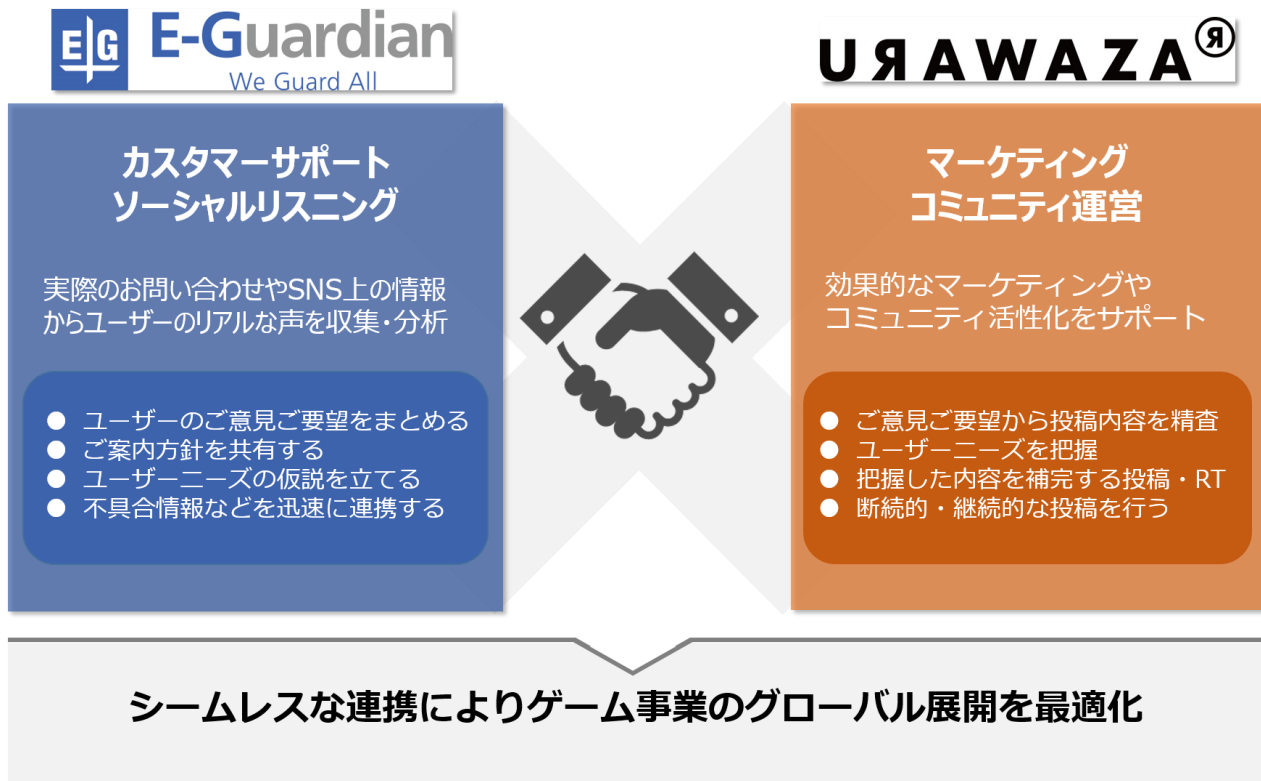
EG E-Guardian
We Guard All

URAWAZA®

カスタマーサポート
ソーシャルリスニング

実際のお問い合わせやSNS上の情報からユーザーのリアルな声を収集・分析

● ユーザーのご意見ご要望をまとめる
● ご案内方針を共有する
● ユーザーニーズの仮説を立てる
● 不具合情報などを迅速に連携する

マーケティング
コミュニティ運営

効果的なマーケティングやコミュニティ活性化をサポート

● ご意見ご要望から投稿内容を精査
● ユーザーニーズを把握
● 把握した内容を補完する投稿・RT
● 断続的・継続的な投稿を行う

シームレスな連携によりゲーム事業のグローバル展開を最適化